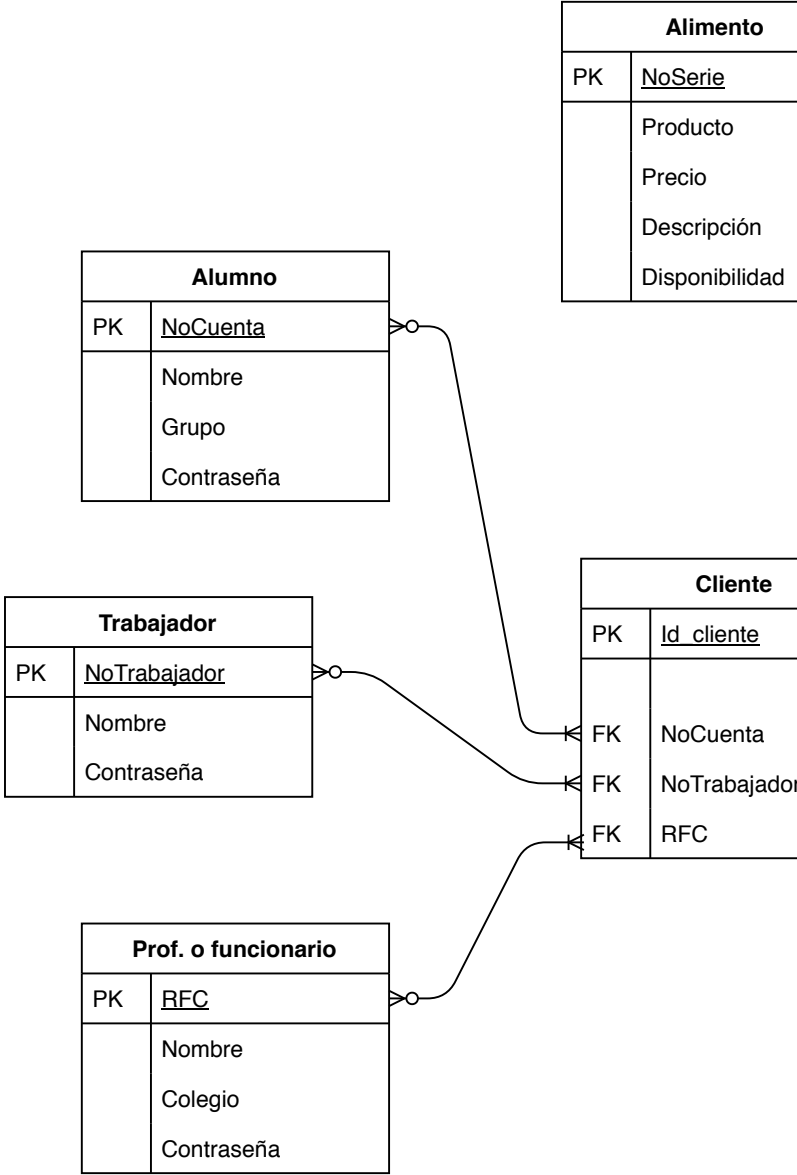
Alimento

PK NoSerie

Producto

Precio

Descripción

Disponibilidad

Alumno

PK NoCuenta

Nombre

Grupo

Contraseña

Cliente

PK Id_cliente

FK NoCuenta

FK NoTrabajador

FK RFC

Trabajador

PK NoTrabajador

Nombre

Contraseña

Prof. o funcionario

PK RFC

Nombre

Colegio

Contraseña